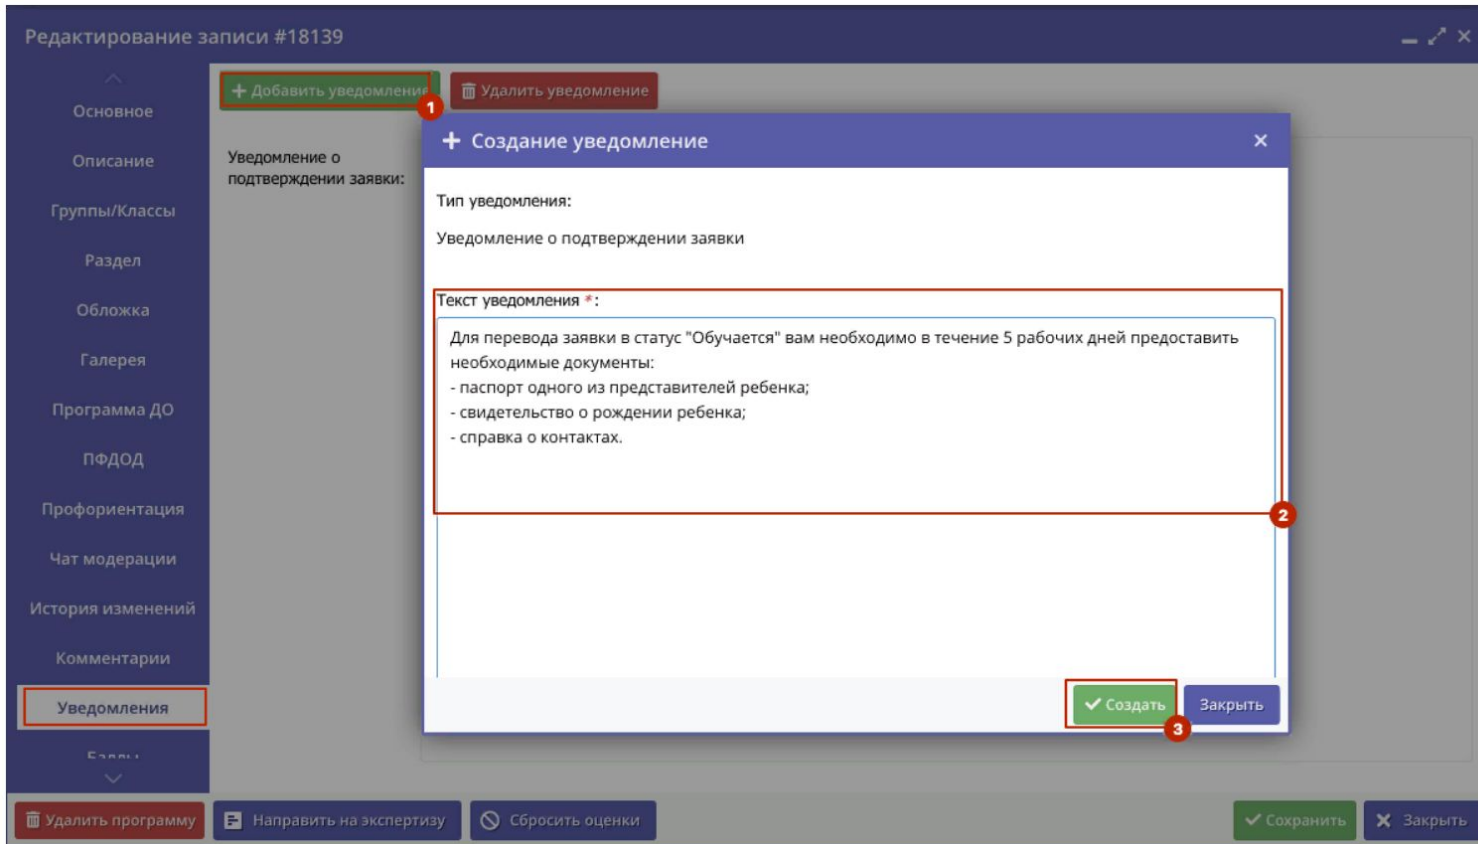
Редактирование записи #18139

Основное
Описание
Группы/Классы
Раздел
Обложка
Галерея
Программа ДО
ПФДОД
Профориентация
Чат модерации
История изменений
Комментарии
Уведомления
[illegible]

+ Добавить уведомление
1
Удалить уведомление

Уведомление о подтверждении заявки:

+ Создание уведомление
×

Тип уведомления:

Уведомление о подтверждении заявки

Текст уведомления *:

Для перевода заявки в статус "Обучается" вам необходимо в течение 5 рабочих дней предоставить необходимые документы:
- паспорт одного из представителей ребенка;
- свидетельство о рождении ребенка;
- справка о контактах.

2

Создать
3
Закрыть

Удалить программу
Направить на экспертизу
Сбросить оценки
Сохранить
Закрыть